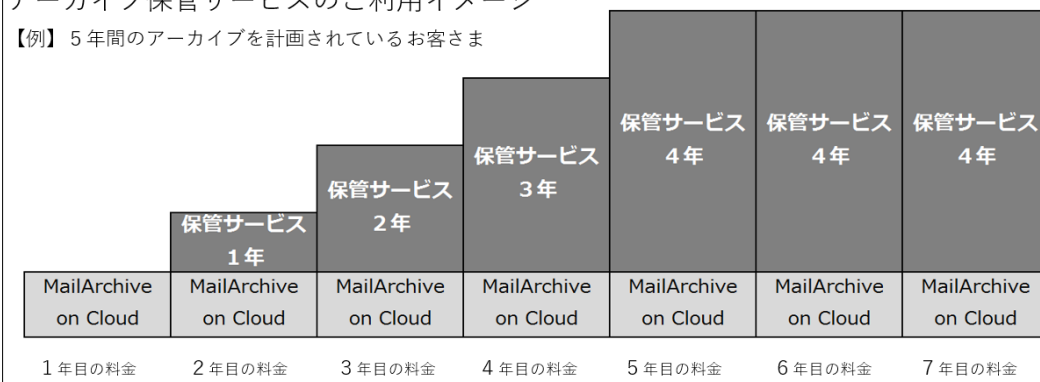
アーカイブ保管サービスのご利用イメージ

【例】５年間のアーカイブを計画されているお客さま

保管サービス 1年

保管サービス 2年

保管サービス 3年

保管サービス 4年

保管サービス 4年

保管サービス 4年

MailArchive on Cloud

MailArchive on Cloud

MailArchive on Cloud

MailArchive on Cloud

MailArchive on Cloud

MailArchive on Cloud

MailArchive on Cloud

１年目の料金 ２年目の料金 ３年目の料金 ４年目の料金 ５年目の料金 ６年目の料金 ７年目の料金